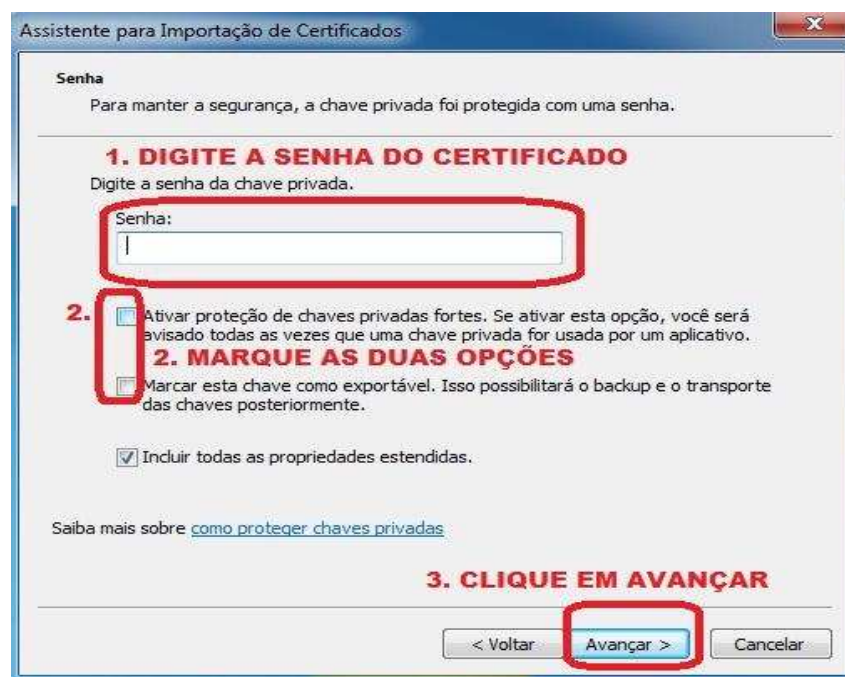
Assistente para Importação de Certificados

x

Senha

Para manter a segurança, a chave privada foi protegida com uma senha.

1. DIGITE A SENHA DO CERTIFICADO

Digite a senha da chave privada.

Senha:

2.

Ativar proteção de chaves privadas fortes. Se ativar esta opção, você será avisado todas as vezes que uma chave privada for usada por um aplicativo.

2. MARQUE AS DUAS OPÇÕES

Marcar esta chave como exportável. Isso possibilitará o backup e o transporte das chaves posteriormente.

Incluir todas as propriedades estendidas.

Saiba mais sobre como proteger chaves privadas

3. CLIQUE EM AVANÇAR

< Voltar

Avançar >

Cancelar